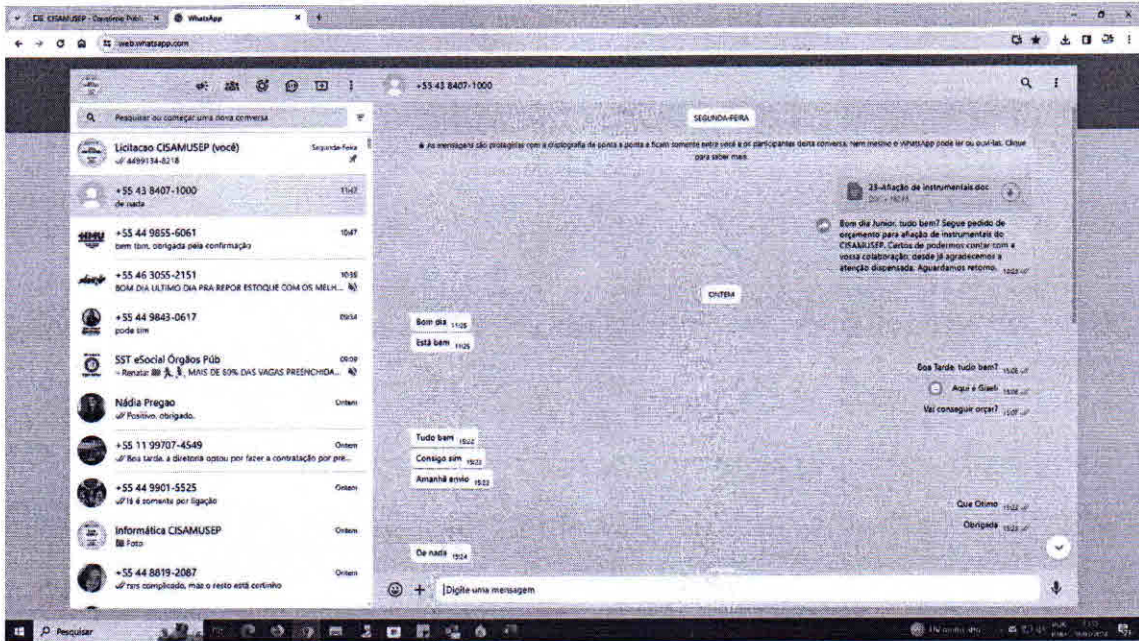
CIE CISAMUSEP - Consórcio Públi × WhatsApp ×

web.whatsapp.com

+55 43 8407-1000

Pesquisar ou começar uma nova conversa

Licitacao CISAMUSEP (você) Segunda-feira
4499134-8218

+55 43 8407-1000 11:47
de nada

+55 44 9855-6061 10:47
bem tbm, obrigada pela confirmação

+55 46 3055-2151 10:38
BOM DIA ULTIMO DIA PRA REPOR ESTOQUE COM OS MELH...

+55 44 9843-0617 09:34
pode sim

SST eSocial Órgãos Púb 09:09
~ Renata: MAIS DE 80% DAS VAGAS PREENCHIDA...

Nádia Pregao Ontem
Positivo, obrigado.

+55 11 99707-4549 Ontem
Boa tarde, a diretoria optou por fazer a contratação por pre...

+55 44 9901-5525 Ontem
Já é somente por ligação

Informática CISAMUSEP Ontem
Foto

+55 44 8819-2087 Ontem
rsrs complicado, mas o resto está certinho

SEGUNDA-FEIRA

As mensagens são protegidas com a criptografia de ponta a ponta e ficam somente entre você e os participantes desta conversa. Nem mesmo o WhatsApp pode ler ou ouvi-las. Clique para saber mais.

23-Afiação de instrumentais.doc

Bom dia Junior, tudo bem? Segue pedido de orçamento para afiação de instrumentais do CISAMUSEP. Certos de podermos contar com a vossa colaboração, desde já agradecemos a atenção dispensada. Aguardamos retorno. 10:23

ONTEM

Bom dia 11:05
Está bem 11:05

Boa Tarde, tudo bem? 15:08
Aqui é Giseli 15:08
Vai conseguir orçar? 15:07

Tudo bem 15:22
Consigo sim 15:22
Amanhã envio 15:22

Que Otimo 15:22
Obrigada 15:22

De nada 15:24

Digite uma mensagem

Pesquisar